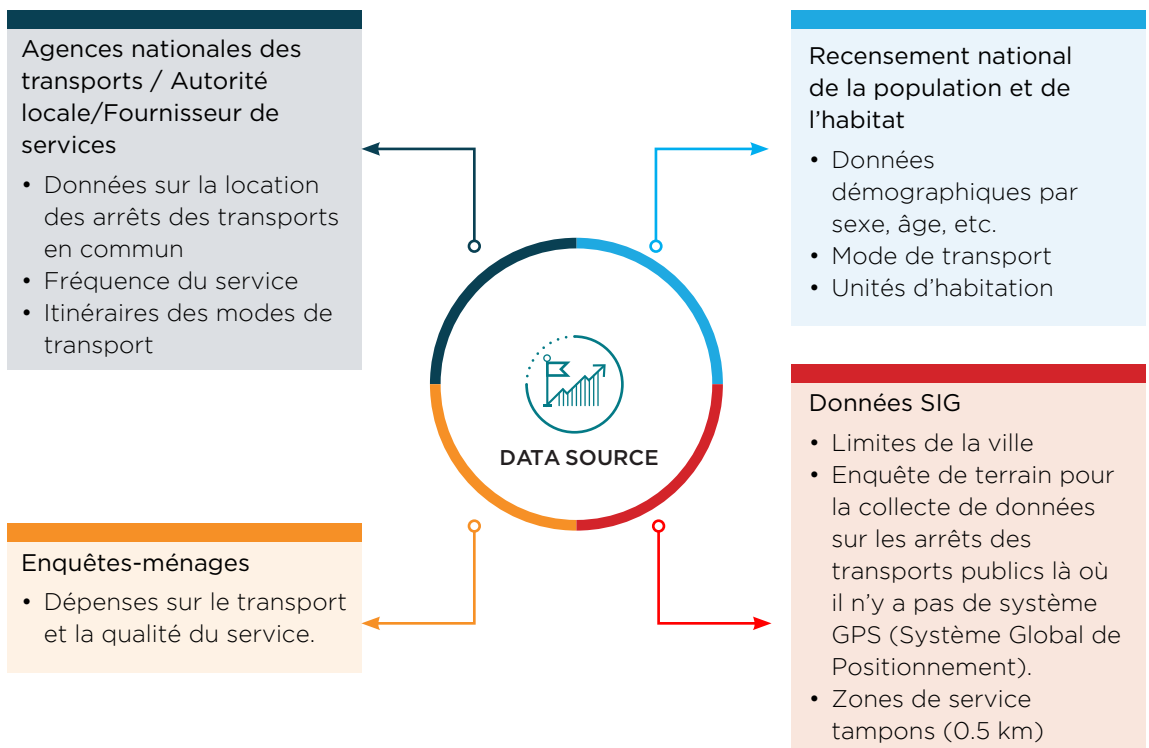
Agences nationales des transports / Autorité locale/Fournisseur de services

• Données sur la location des arrêts des transports en commun
• Fréquence du service
• Itinéraires des modes de transport

Recensement national de la population et de l’habitat

• Données démographiques par sexe, âge, etc.
• Mode de transport
• Unités d’habitation

DATA SOURCE

Données SIG

• Limites de la ville
• Enquête de terrain pour la collecte de données sur les arrêts des transports publics là où il n’y a pas de système GPS (Système Global de Positionnement).
• Zones de service tampons (0.5 km)

Enquêtes-ménages

• Dépenses sur le transport et la qualité du service.